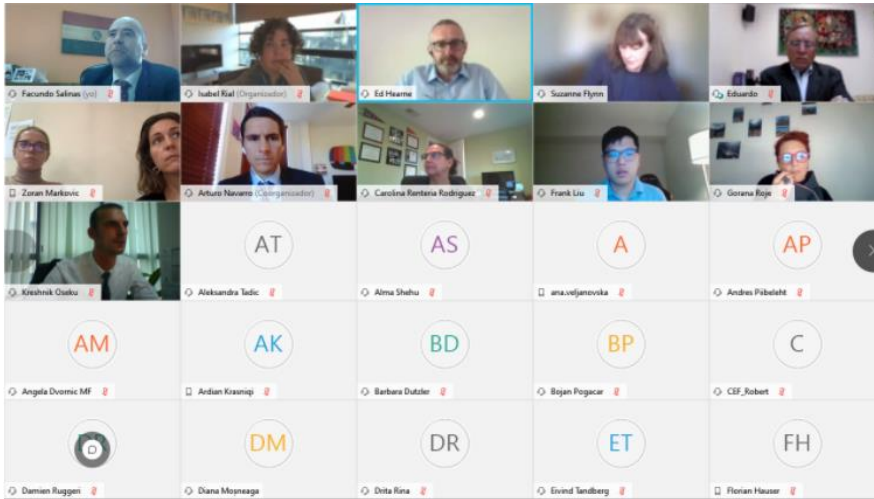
Facundo Salinas (yo)
Isabel Rial (Organizador)
Ed Hearne
Suzanne Flynn
Eduardo
Zoran Markovic
Arturo Navarro (Coorganizador)
Carolina Renteria Rodriguez
Frank Liu
Gorana Roje
Kreshnik Oseku
AT
Aleksandra Tadic
AS
Alma Shehu
A
ana.veljanovska
AP
Andres Piibeleht
AM
Angela Dvornic MF
AK
Ardian Krasniqi
BD
Barbara Dutzler
BP
Bojan Pogacar
C
CEF_Robert
D
Damien Ruggeri
DM
Diana Mosneaga
DR
Drita Rina
ET
Eivind Tandberg
FH
Florian Hauser